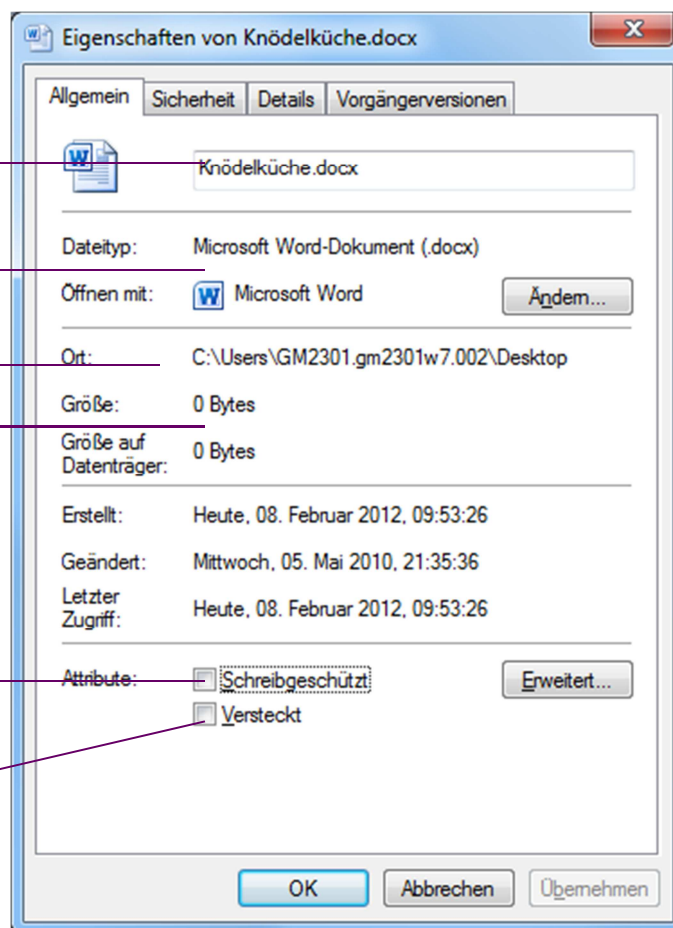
Eigenschaften von Knödelküche.docx

Allgemein | Sicherheit | Details | Vorgängerversionen

Knödelküche.docx

Dateityp: Microsoft Word-Dokument (.docx)

Öffnen mit: Microsoft Word Ändern...

Ort: C:\Users\GM2301.gm2301w7.002\Desktop

Größe: 0 Bytes

Größe auf Datenträger: 0 Bytes

Erstellt: Heute, 08. Februar 2012, 09:53:26

Geändert: Mittwoch, 05. Mai 2010, 21:35:36

Letzter Zugriff: Heute, 08. Februar 2012, 09:53:26

Attribute: Schreibgeschützt Erweitert...

Versteckt

OK Abbrechen Übernehmen